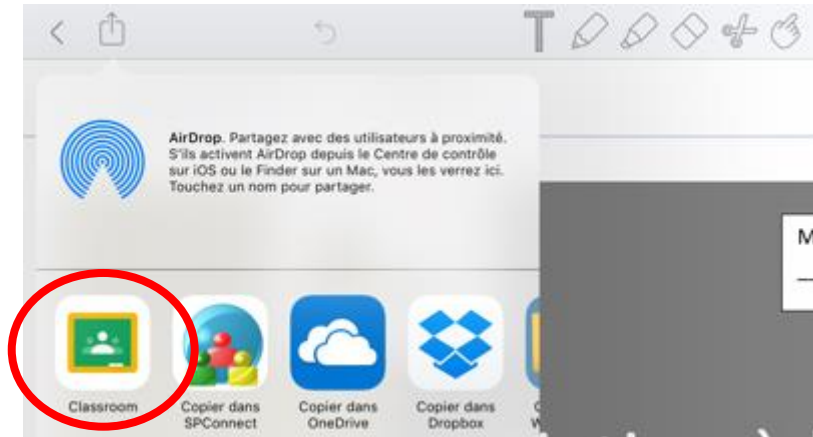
AirDrop. Partagez avec des utilisateurs à proximité. S'ils activent AirDrop depuis le Centre de contrôle sur iOS ou le Finder sur un Mac, vous les verrez ici. Touchez un nom pour partager.

Classroom

Copier dans SPConnect

Copier dans OneDrive

Copier dans Dropbox

M